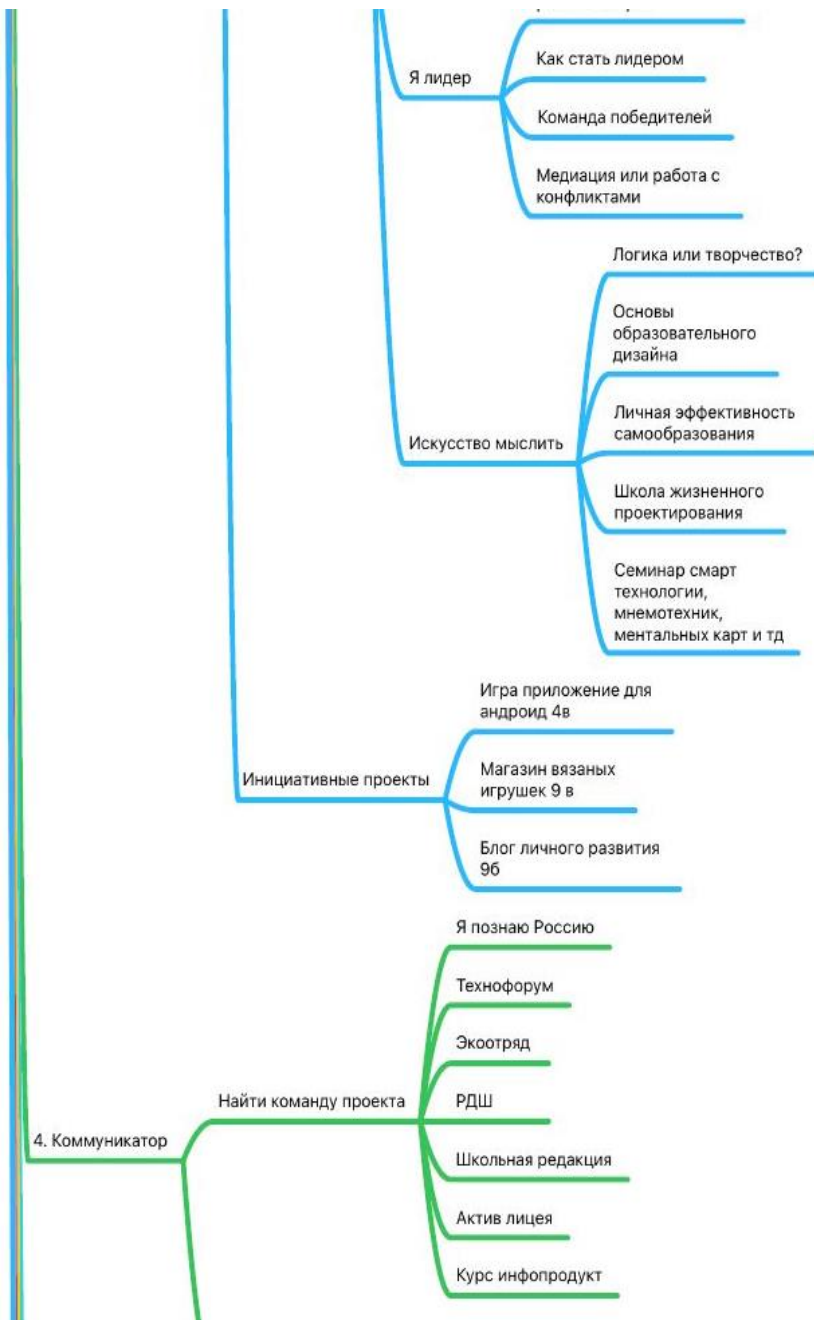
Я лидер

Как стать лидером

Команда победителей

Медиация или работа с конфликтами

Искусство мыслить

Логика или творчество?

Основы образовательного дизайна

Личная эффективность самообразования

Школа жизненного проектирования

Семинар смарт технологии, мнемотехник, ментальных карт и тд

Инициативные проекты

Игра приложение для андроид 4в

Магазин вязаных игрушек 9 в

Блог личного развития 9б

4. Коммуникатор

Найти команду проекта

Я познаю Россию

Технофорум

Экоотряд

РДШ

Школьная редакция

Актив лицея

Курс инфопродукт